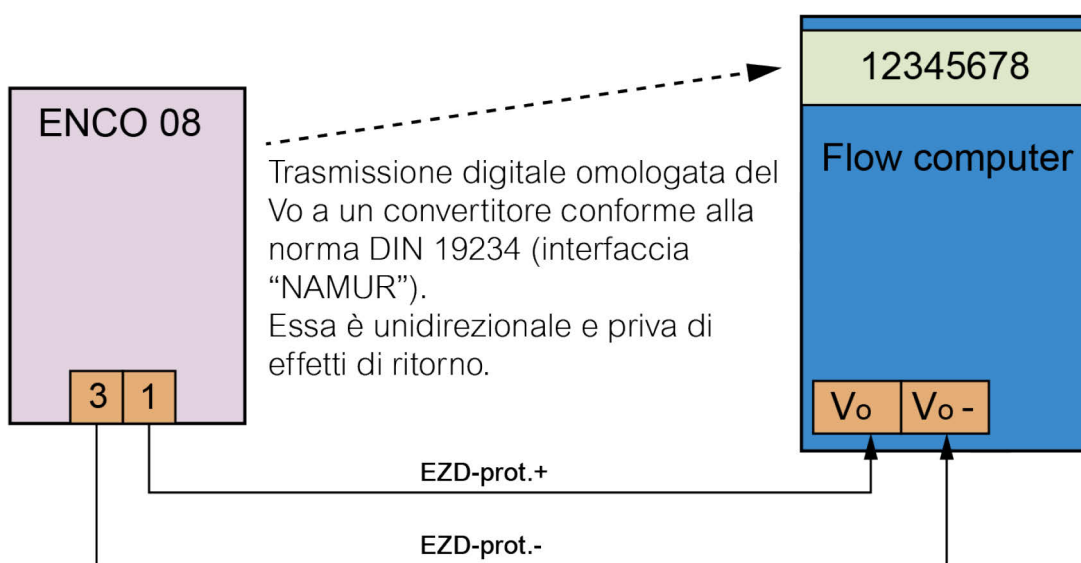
ENCO 08

12345678

Flow computer

Trasmissione digitale omologata del Vo a un convertitore conforme alla norma DIN 19234 (interfaccia “NAMUR”).
Essa è unidirezionale e priva di effetti di ritorno.

3 1

Vo Vo -

EZD-prot.+

EZD-prot.-